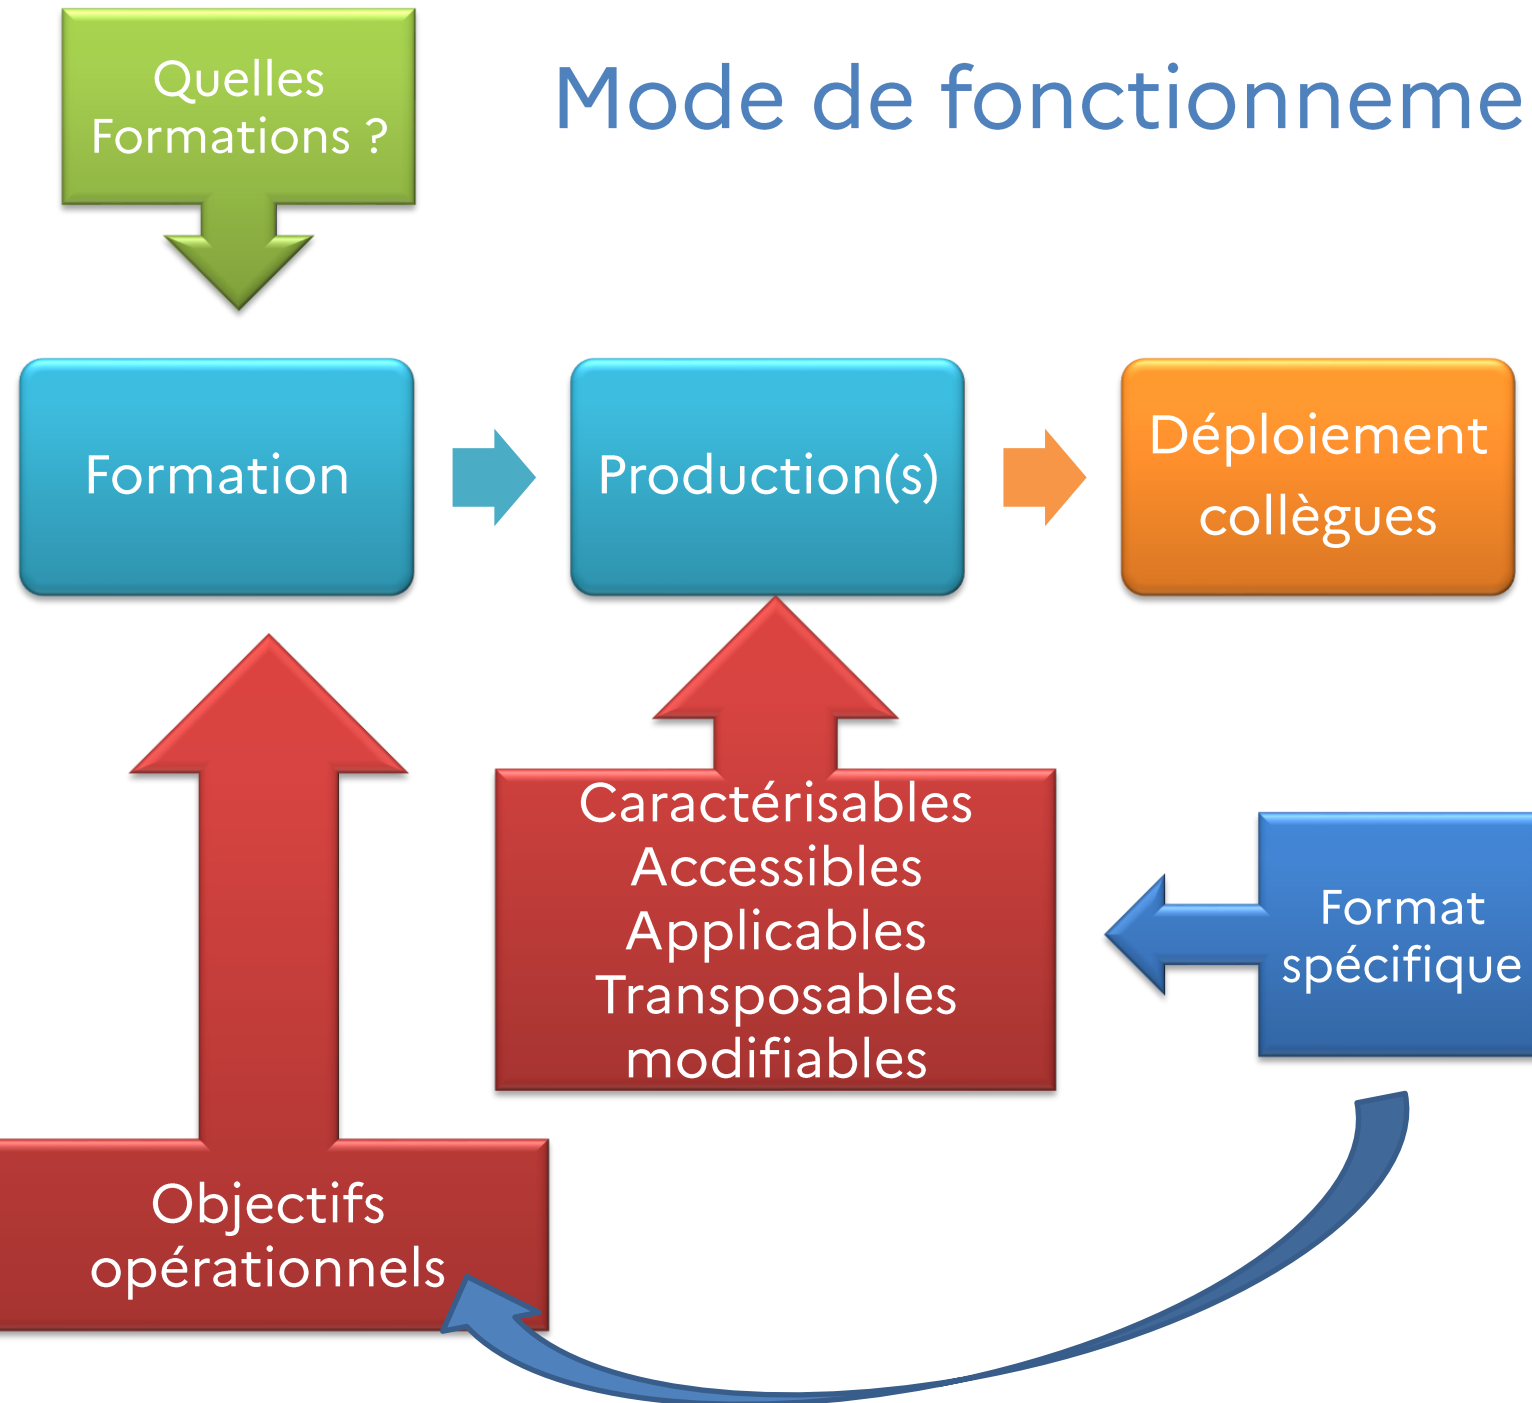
Quelles Formations ?

Mode de fonctionneme

Formation

Production(s)

Déploiement collègues

Caractérisables
Accessibles
Applicables
Transposables
modifiables

Format spécifique

Objectifs opérationnels